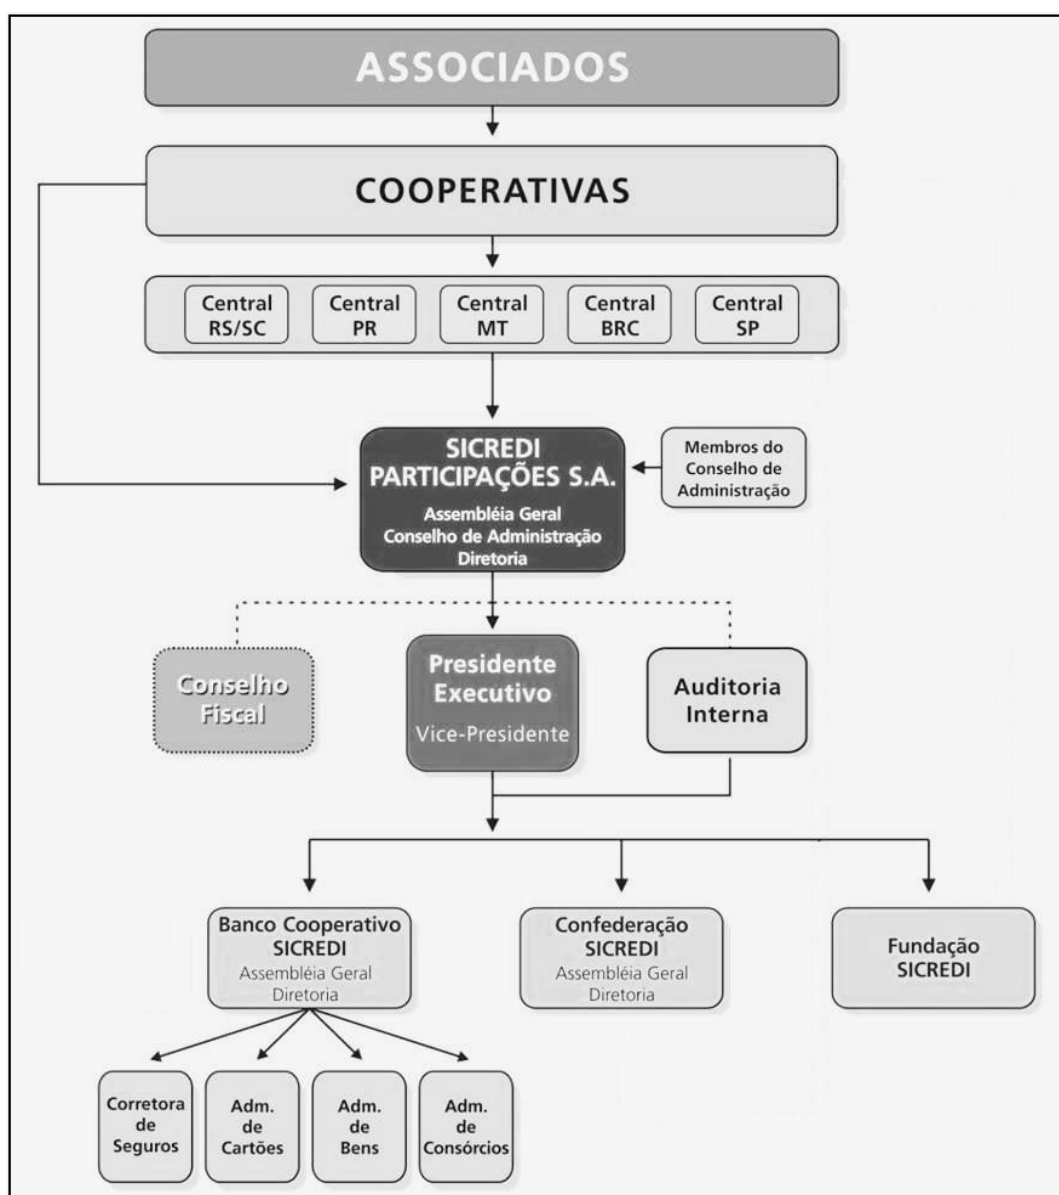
ASSOCIADOS

COOPERATIVAS

Central RS/SC

Central PR

Central MT

Central BRC

Central SP

SICREDI PARTICIPAÇÕES S.A.
Assembléia Geral
Conselho de Administração
Diretoria

Membros do Conselho de Administração

Conselho Fiscal

Presidente Executivo
Vice-Presidente

Auditoria Interna

Banco Cooperativo SICREDI
Assembléia Geral
Diretoria

Confederação SICREDI
Assembléia Geral
Diretoria

Fundação SICREDI

Corretora de Seguros

Adm. de Cartões

Adm. de Bens

Adm. de Consórcios